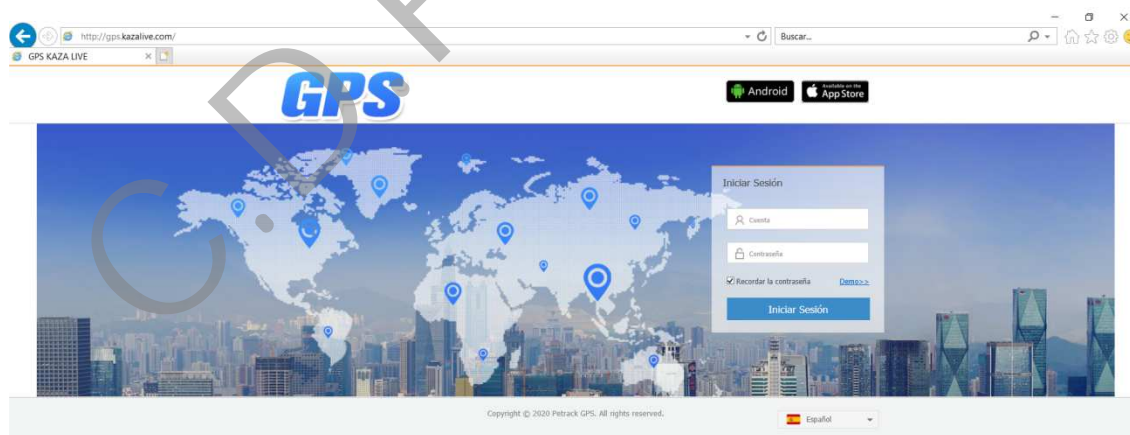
http://gps.kazalive.com/

Buscar...

GPS KAZA LIVE

GPS

Android

Available on the App Store

Iniciar Sesión

Cuenta

Contraseña

Recordar la contraseña Demo>>

Iniciar Sesión

Copyright © 2020 Petrack GPS. All rights reserved.

Español